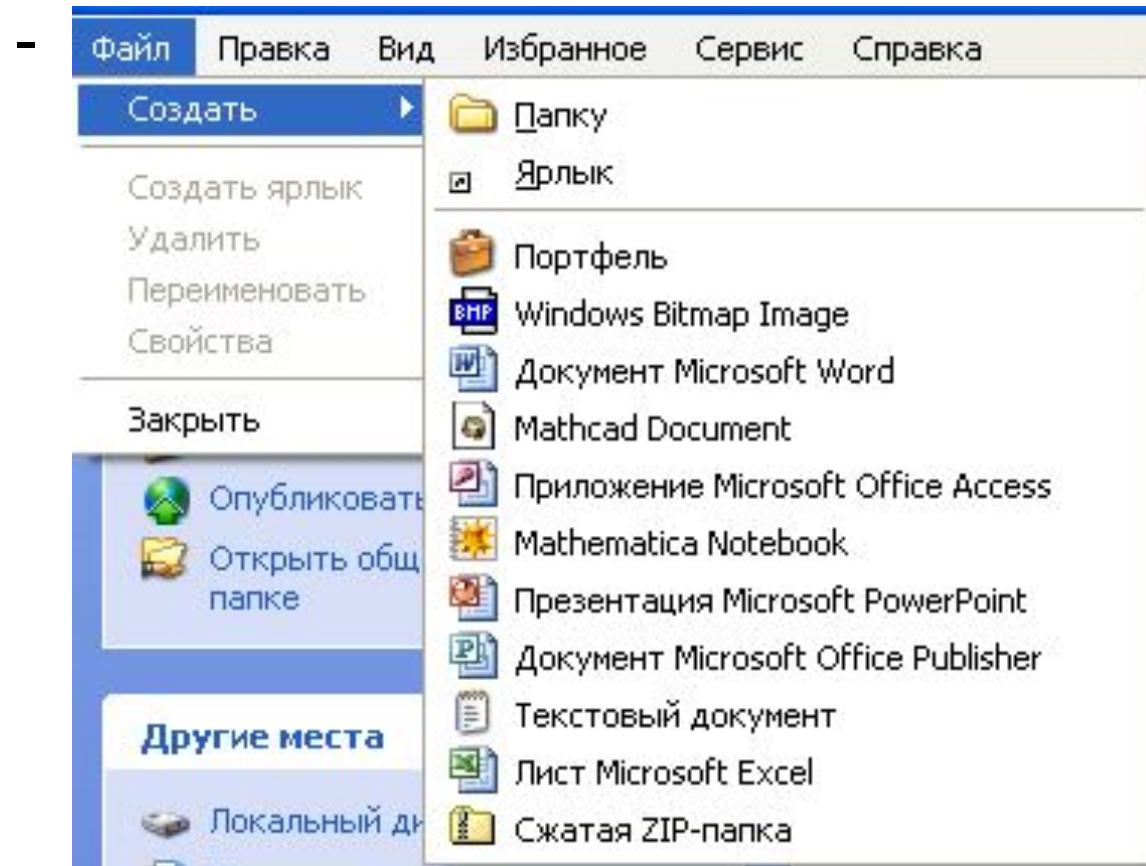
-

Файл Правка Вид Избранное Сервис Справка

Создать

Создать ярлык
Удалить
Переименовать
Свойства

Закрыть

Папку
Ярлык

Портфель
BMP Windows Bitmap Image
Документ Microsoft Word
Mathcad Document
Приложение Microsoft Office Access
Mathematica Notebook
Презентация Microsoft PowerPoint
Документ Microsoft Office Publisher
Текстовый документ
Лист Microsoft Excel
Сжатая ZIP-папка

Опубликовать
Открыть общ
папке

Другие места

Локальный ди